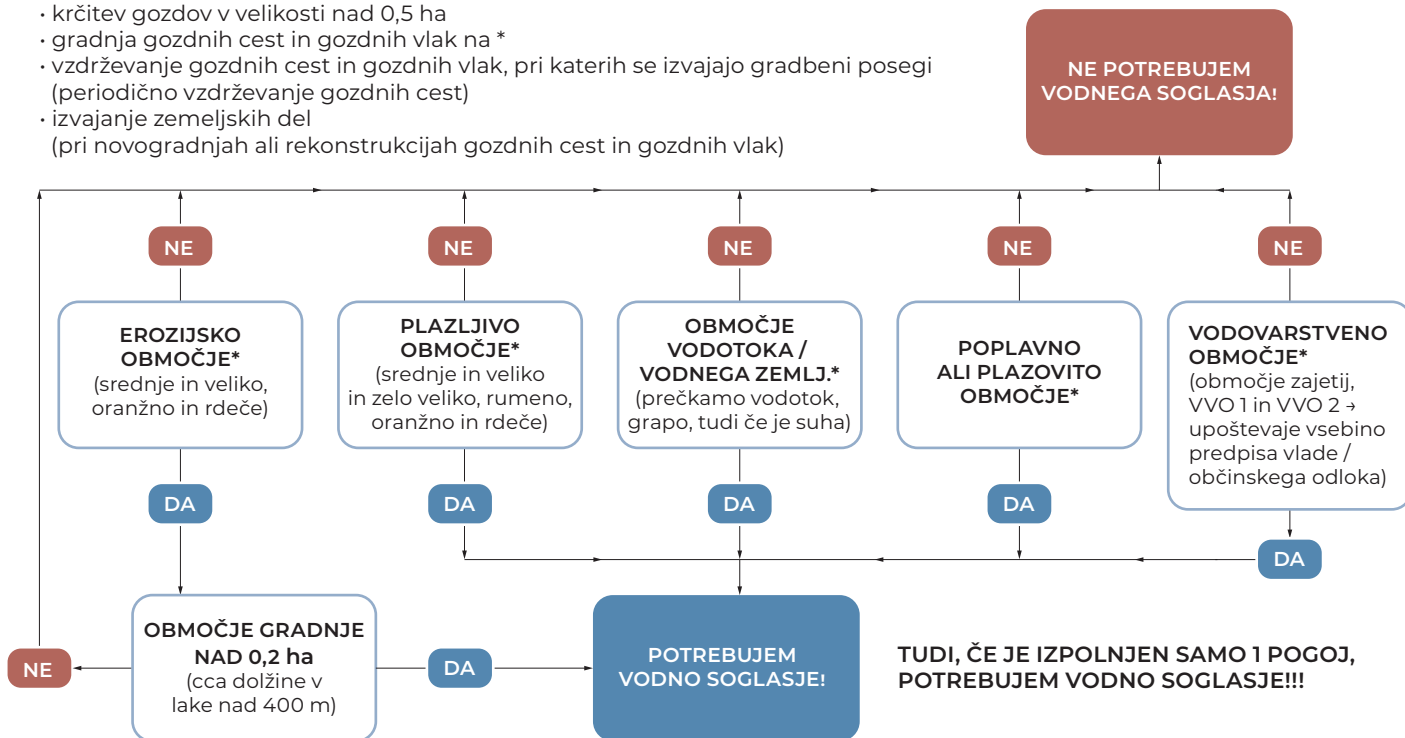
• krčitev gozdov v velikosti nad 0,5 ha
• gradnja gozdnih cest in gozdnih vlak na *
• vzdrževanje gozdnih cest in gozdnih vlak, pri katerih se izvajajo gradbeni posegi (periodično vzdrževanje gozdnih cest)
• izvajanje zemeljskih del (pri novogradnjah ali rekonstrukcijah gozdnih cest in gozdnih vlak)

NE POTREBUJEM VODNEGA SOGLASJA!

NE

NE

NE

NE

NE

EROZIJSKO OBMOČJE* (srednje in veliko, oranžno in rdeče)

PLAZLJIVO OBMOČJE* (srednje in veliko in zelo veliko, rumeno, oranžno in rdeče)

OBMOČJE VODOTOKA / VODNEGA ZEMLJ.* (prečkamo vodotok, grapo, tudi če je suha)

POPLAVNO ALI PLAZOVITO OBMOČJE*

VODOVARSTVENO OBMOČJE* (območje zajetij, VVO 1 in VVO 2 → upoštevaje vsebino predpisa vlade / občinskega odloka)

DA

DA

DA

DA

DA

NE

OBMOČJE GRADNJE NAD 0,2 ha (cca dolžine v lake nad 400 m)

DA

POTREBUJEM VODNO SOGLASJE!

TUDI, ČE JE IZPOLNJEN SAMO 1 POGOJ, POTREBUJEM VODNO SOGLASJE!!!